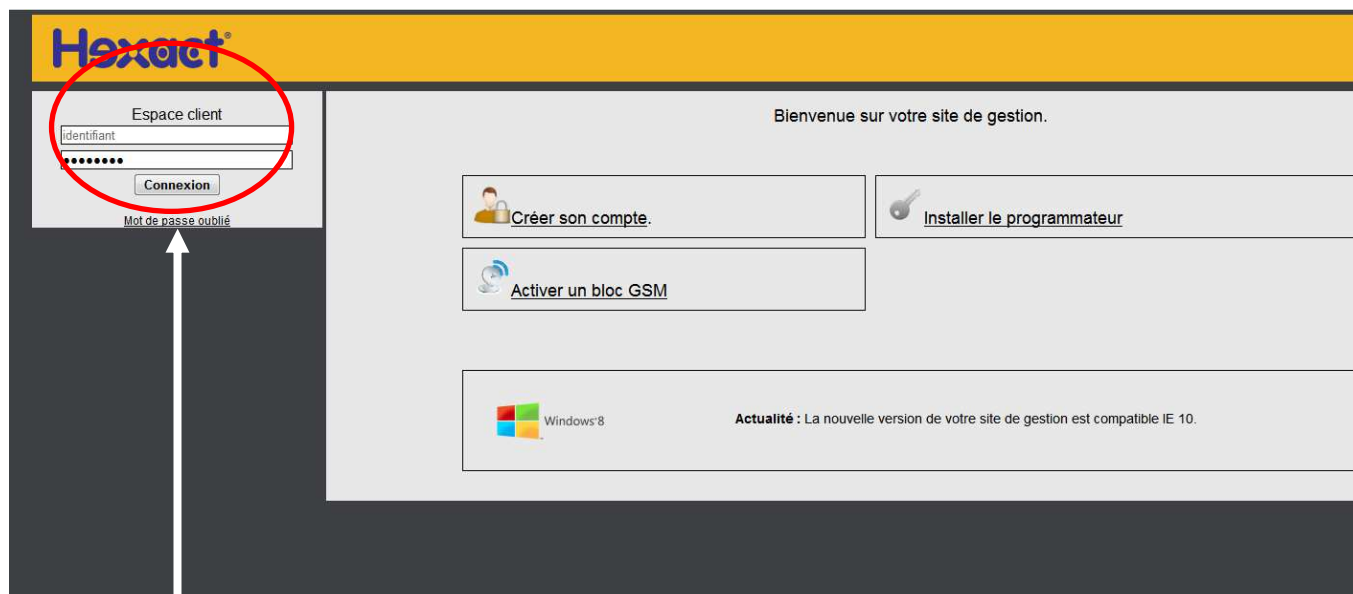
Hexact®

Espace client
identifiant
••••••••
Connexion
Mot de passe oublié

Bienvenue sur votre site de gestion.

Créer son compte.

Installer le programmateur

Activer un bloc GSM

Windows 8

**Actualité :** La nouvelle version de votre site de gestion est compatible IE 10.